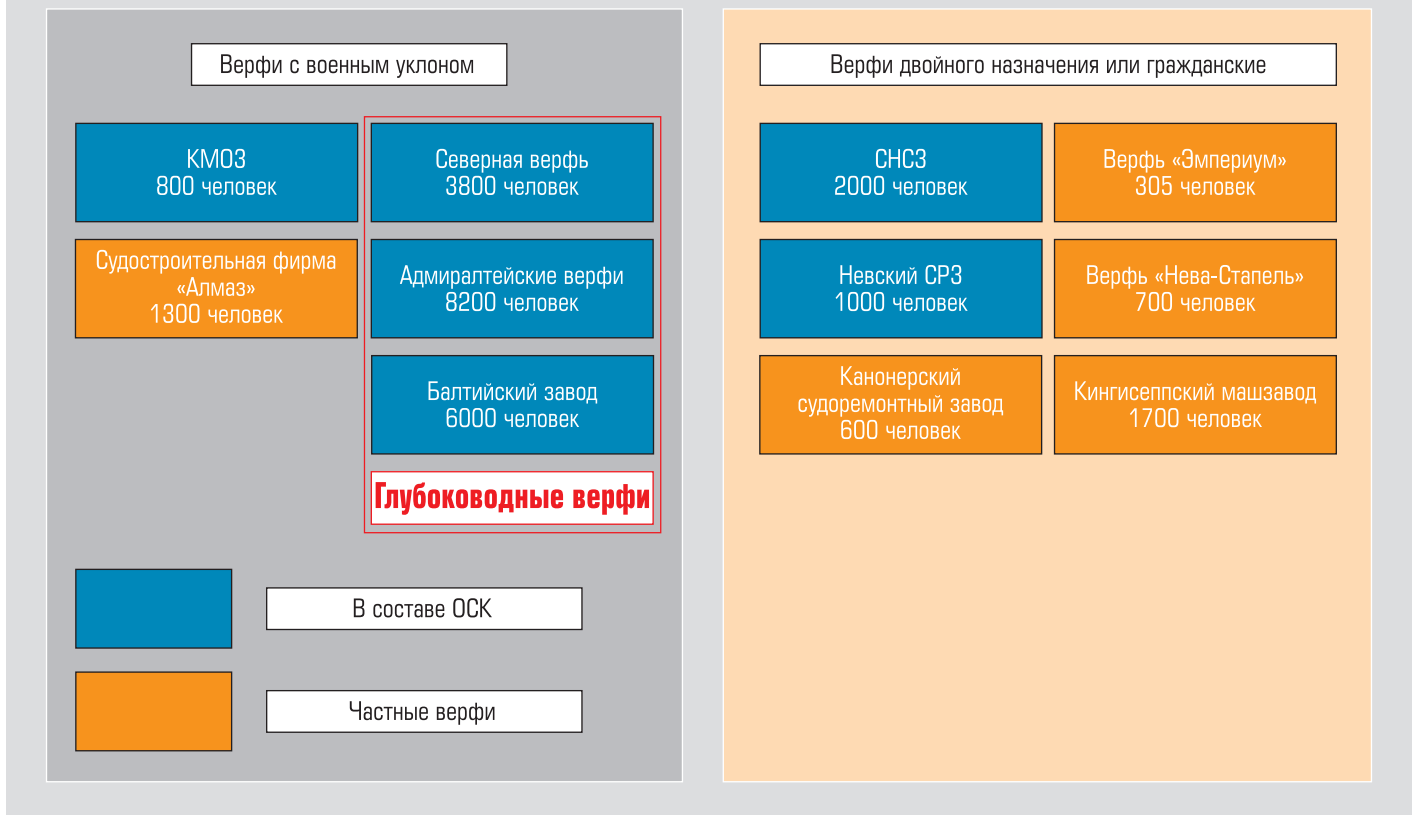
Верфи с военным уклоном

КМОЗ
800 человек

Северная верфь
3800 человек

Судостроительная фирма «Алмаз»
1300 человек

Адмиралтейские верфи
8200 человек

Балтийский завод
6000 человек

Глубоководные верфи

В составе ОСК

Частные верфи

Верфи двойного назначения или гражданские

СНСЗ
2000 человек

Верфь «Эмпериум»
305 человек

Невский СРЗ
1000 человек

Верфь «Нева-Стапель»
700 человек

Канонерский судоремонтный завод
600 человек

Кингисеппский машзавод
1700 человек